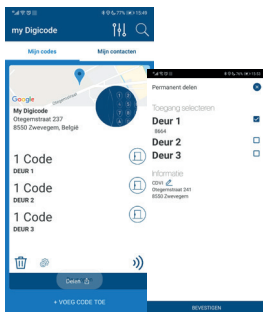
77% 10:49

my Digicode

Mijn codes

Mijn contacten

Google

My Digicode
Otegemstraat 237
8550 Zwevegem, België

1 Code
DEUR 1

1 Code
DEUR 2

1 Code
DEUR 3

Delen

+ VOEG CODE TOE

13:42

Permanent delen

Toegang selecteren

Deur 1
8664

Deur 2

Deur 3

Informatie
CDVI
Otegemstraat 241
8550 Zwevegem

BEVESTIGEN